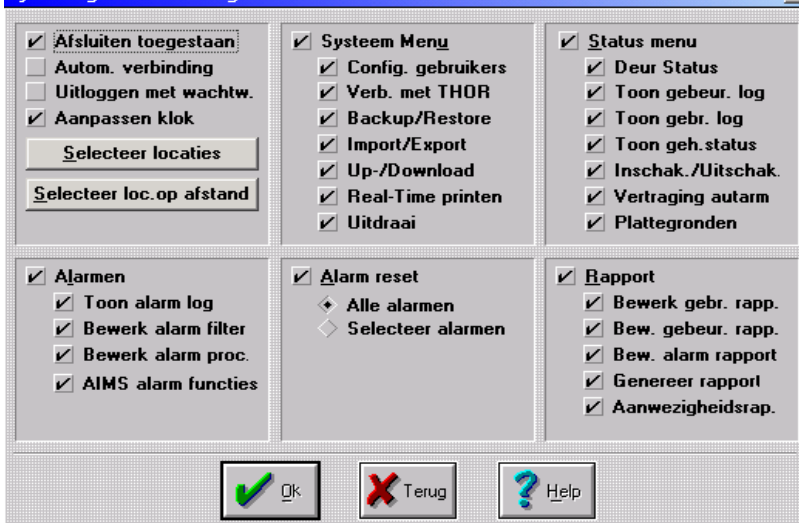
Afsluiten toegestaan
Autom. verbinding
Uitloggen met wachtw.
Aanpassen klok
Selecteer locaties
Selecteer loc.op afstand

Systeem Menu
Config. gebruikers
Verb. met THOR
Backup/Restore
Import/Export
Up-/Download
Real-Time printen
Uitdraai

Status menu
Deur Status
Toon gebeur. log
Toon gebr. log
Toon geh.status
Inschak./Uitschak.
Vertraging autarm
Plattegronden

Alarmen
Toon alarm log
Bewerk alarm filter
Bewerk alarm proc.
AIMS alarm functies

Alarm reset
Alle alarmen
Selecteer alarmen

Rapport
Bewerk gebr. rapp.
Bew. gebeur. rapp.
Bew. alarm rapport
Genereer rapport
Aanwezigheidsrap.

Ok
Terug
Help